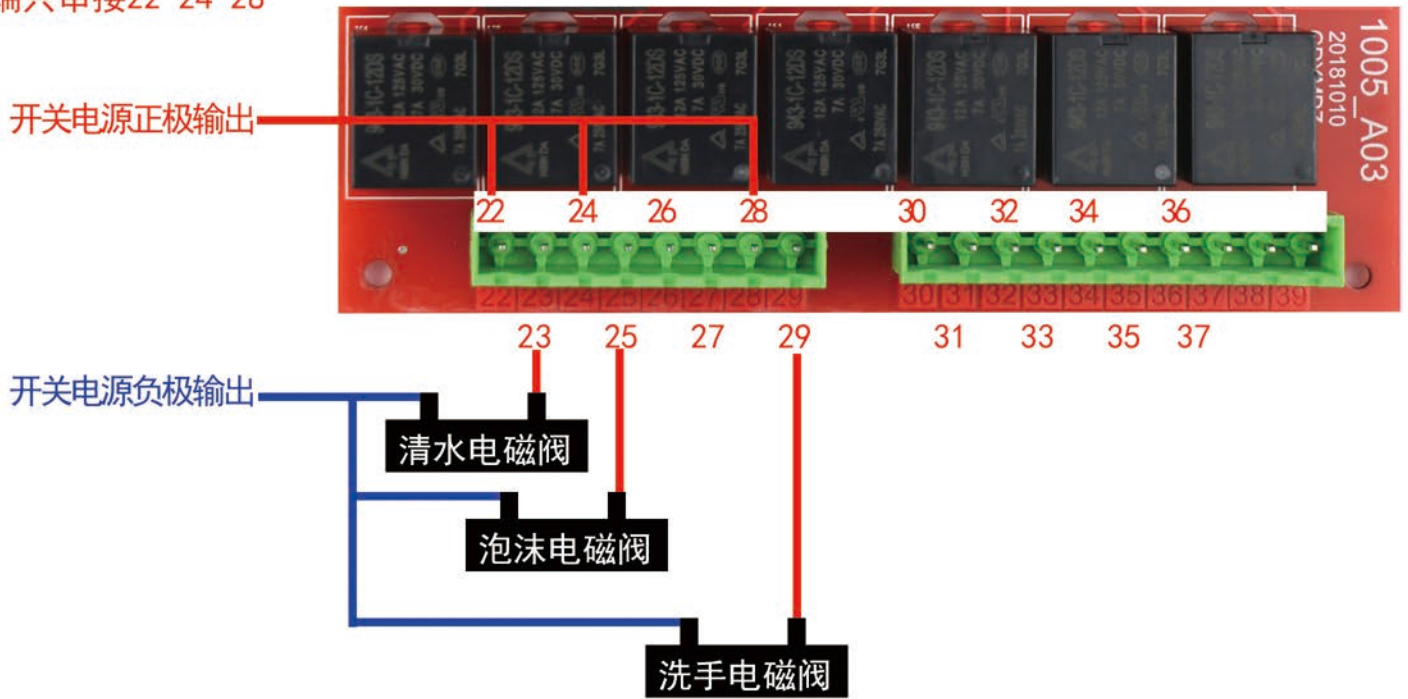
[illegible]串接22 24 28

1005_A03
2018101

开关电源正极输出

22 24 26 28 30 32 34 36

22 23 24 25 26 27 28 29 30 31 32 33 34 35 36 37 38 39

23 25 27 29 31 33 35 37

开关电源负极输出

清水电磁阀

泡沫电磁阀

洗手电磁阀